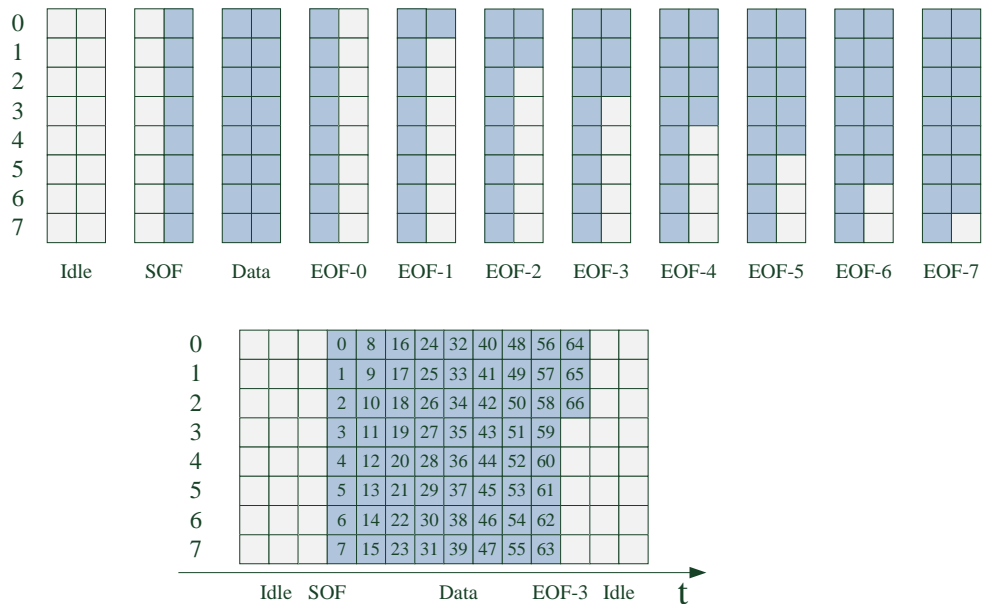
0
1
2
3
4
5
6
7

Idle SOF Data EOF-0 EOF-1 EOF-2 EOF-3 EOF-4 EOF-5 EOF-6 EOF-7

| | | | | | | | | | | | | | |
|---|---|---|---|---|---|---|---|---|---|---|---|---|---|
| 0 | | | | 0 | 8 | 16 | 24 | 32 | 40 | 48 | 56 | 64 | | |
| 1 | | | | 1 | 9 | 17 | 25 | 33 | 41 | 49 | 57 | 65 | | |
| 2 | | | | 2 | 10 | 18 | 26 | 34 | 42 | 50 | 58 | 66 | | |
| 3 | | | | 3 | 11 | 19 | 27 | 35 | 43 | 51 | 59 | | | |
| 4 | | | | 4 | 12 | 20 | 28 | 36 | 44 | 52 | 60 | | | |
| 5 | | | | 5 | 13 | 21 | 29 | 37 | 45 | 53 | 61 | | | |
| 6 | | | | 6 | 14 | 22 | 30 | 38 | 46 | 54 | 62 | | | |
| 7 | | | | 7 | 15 | 23 | 31 | 39 | 47 | 55 | 63 | | | |

Idle SOF Data EOF-3 Idle t